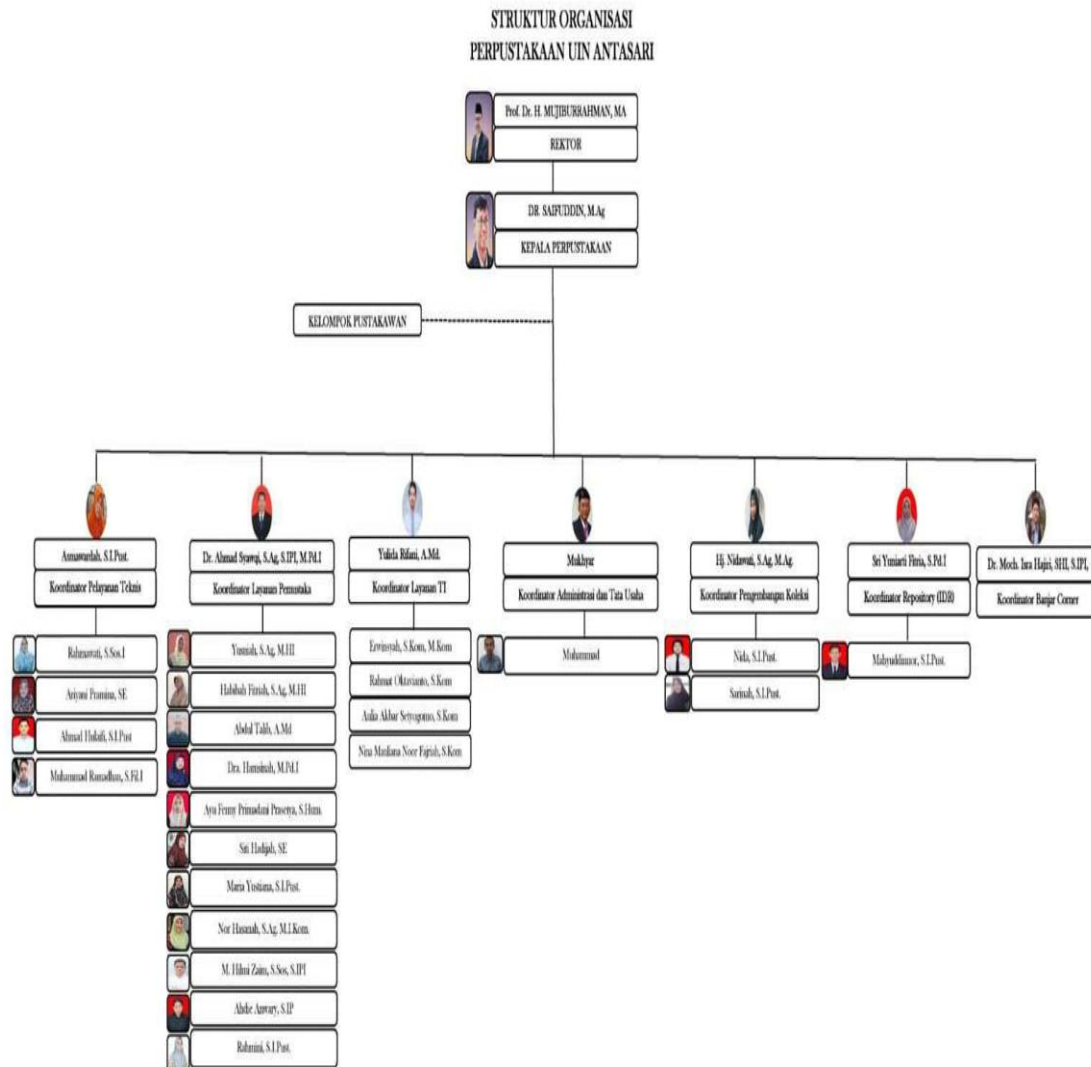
STRUKTUR ORGANISASI
PERPUSTAKAAN UIN ANTASARI

Prof. Dr. H. MUJIBURRAHMAN, MA
REKTOR

DR. SAIFUDDIN, M.Ag
KEPALA PERPUSTAKAAN

KELOMPOK PUSTAKAWAN

Asmawardah, S.I.Pust.
Koordinator Pelayanan Teknis

Rahmawati, S.Sos.I
Ariyani Pramina, SE
Ahmad Holaifi, S.I.Pust
Muhammad Ramadhan, S.Fil.I

Dr. Ahmad Syawqi, S.Ag, S.IPI, M.Pd.I
Koordinator Layanan Pemustaka

Yusnah, S.Ag, M.HI
Habibah Fitriah, S.Ag, M.HI
Abdul Talib, A.Md
Dra. Hamsinah, M.Pd.I
Ayu Fenny Primadani Prasetya, S.Hum.
Siti Hadijah, SE
Maria Yustiana, S.I.Pust.
Nor Hasanah, S.Ag, M.I.Kom.
M. Hilmi Zaim, S.Sos, S.IPI
Abdie Anwary, S.IP
Rahmini, S.I.Pust.

Yulida Rifani, A.Md.
Koordinator Layanan TI

Erwinsyah, S.Kom, M.Kom
Rahmat Oktavianto, S.Kom
Aulia Akbar Setyaputra, S.Kom
Nisa Maulana Noor Fajriah, S.Kom

Mukhyar
Koordinator Administrasi dan Tata Usaha

Muhammad

Hj. Nidawati, S.Ag, M.Ag.
Koordinator Pengembangan Koleksi

Nida, S.I.Pust.
Sarinah, S.I.Pust.

Sri Yuniarti Fitria, S.Pd.I
Koordinator Repository (IDR)

Mahyuddinnor, S.I.Pust.

Dr. Moch. Isa Hajini, SHI, S.IPI,
Koordinator Banjar Corner